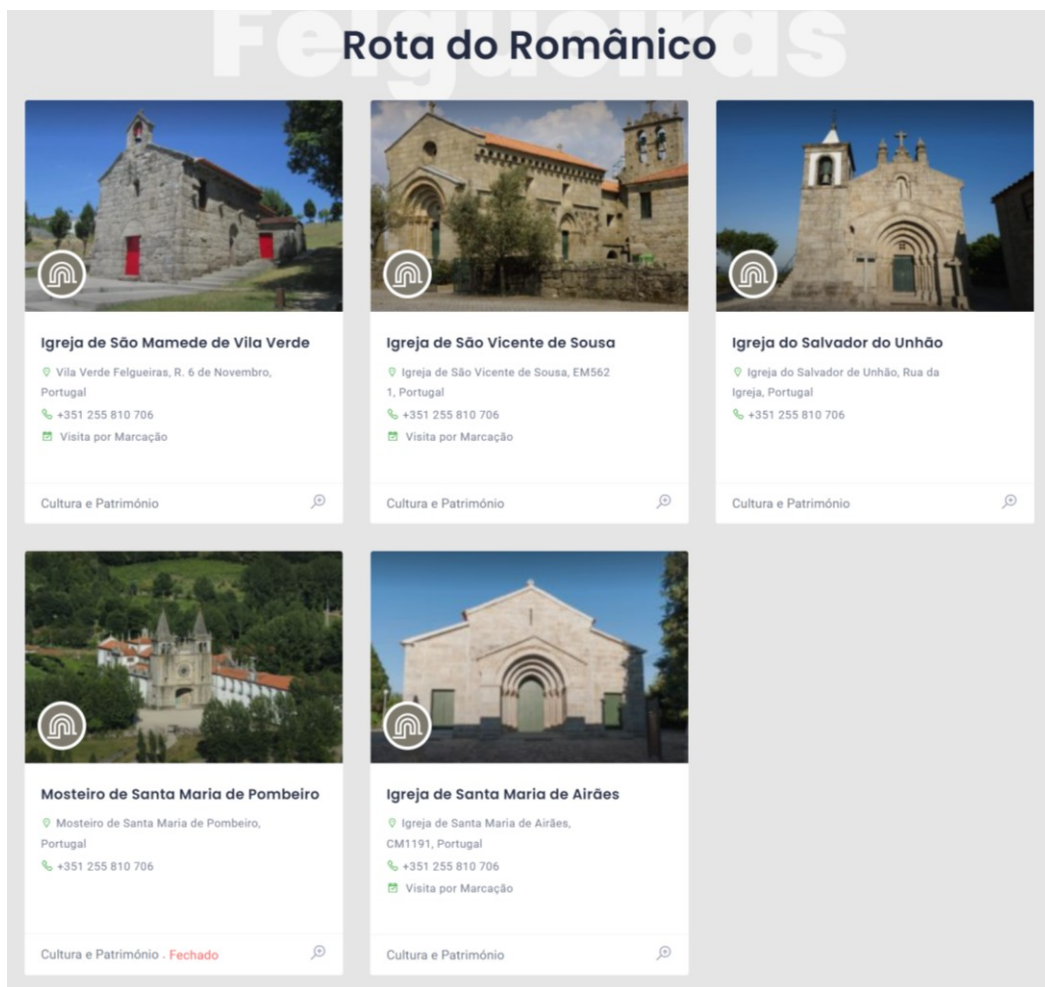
Felgueiras

Rota do Românico

Igreja de São Mamede de Vila Verde
Vila Verde Felgueiras, R. 6 de Novembro, Portugal
+351 255 810 706
Visita por Marcação
Cultura e Património

Igreja de São Vicente de Sousa
Igreja de São Vicente de Sousa, EM562 1, Portugal
+351 255 810 706
Visita por Marcação
Cultura e Património

Igreja do Salvador do Unhão
Igreja do Salvador de Unhão, Rua da Igreja, Portugal
+351 255 810 706
Cultura e Património

Mosteiro de Santa Maria de Pombeiro
Mosteiro de Santa Maria de Pombeiro, Portugal
+351 255 810 706
Cultura e Património . Fechado

Igreja de Santa Maria de Airães
Igreja de Santa Maria de Airães, CM1191, Portugal
+351 255 810 706
Visita por Marcação
Cultura e Património